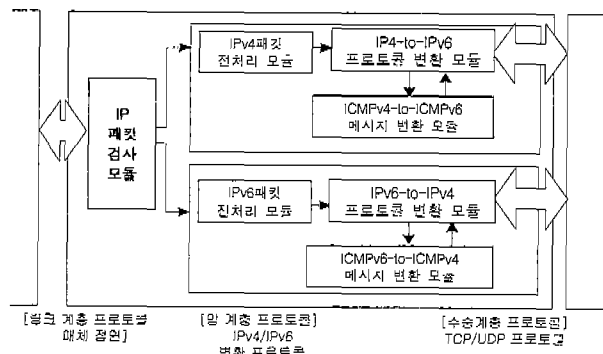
IP 패킷 검사 모듈

IPv4패킷 전처리 모듈

IP4-to-IPv6 프로토콜 변환 모듈

ICMPv4-to-ICMPv6 메시지 변환 모듈

IPv6패킷 전처리 모듈

IPv6-to-IPv4 프로토콜 변환 모듈

ICMPv6-to-ICMPv4 메시지 변환 모듈

[링크 계층 프로토콜 매체 접근]

[망 계층 프로토콜] IPv4/IPv6 변환 프로토콜

[수송계층 프로토콜] TCP/UDP 프로토콜